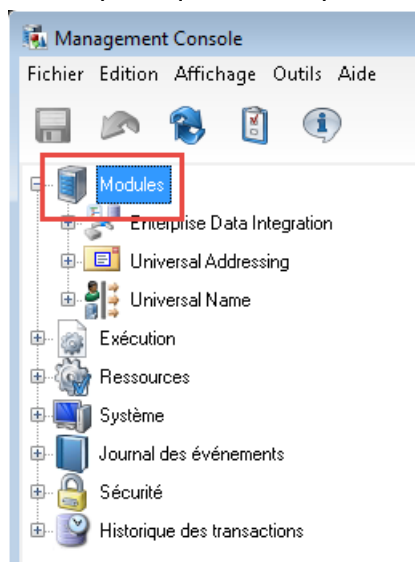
Management Console

Fichier Edition Affichage Outils Aide

Modules
Enterprise Data Integration
Universal Addressing
Universal Name
Exécution
Ressources
Système
Journal des événements
Sécurité
Historique des transactions